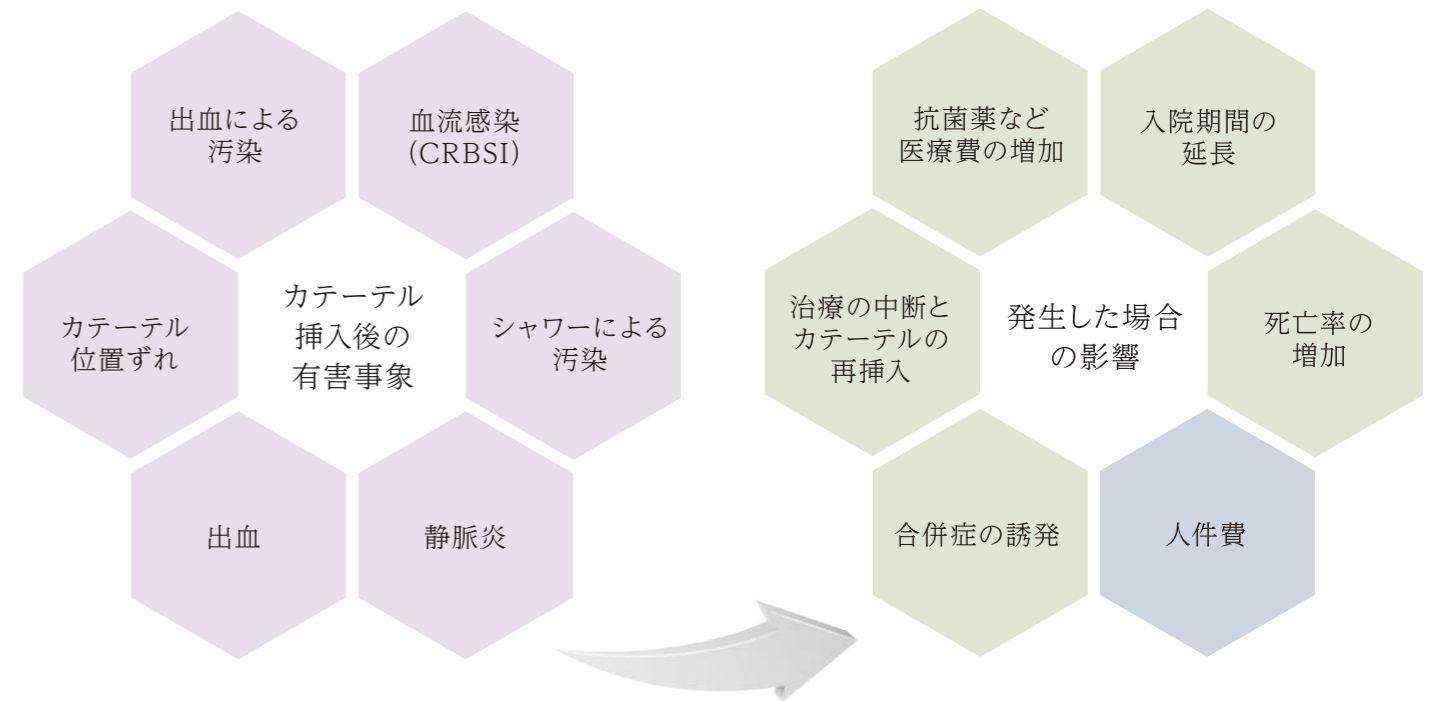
出血による汚染

血流感染(CRBSI)

カテーテル位置ずれ

カテーテル挿入後の有害事象

シャワーによる汚染

出血

静脈炎

抗菌薬など医療費の増加

入院期間の延長

治療の中断とカテーテルの再挿入

発生した場合の影響

死亡率の増加

合併症の誘発

人件費